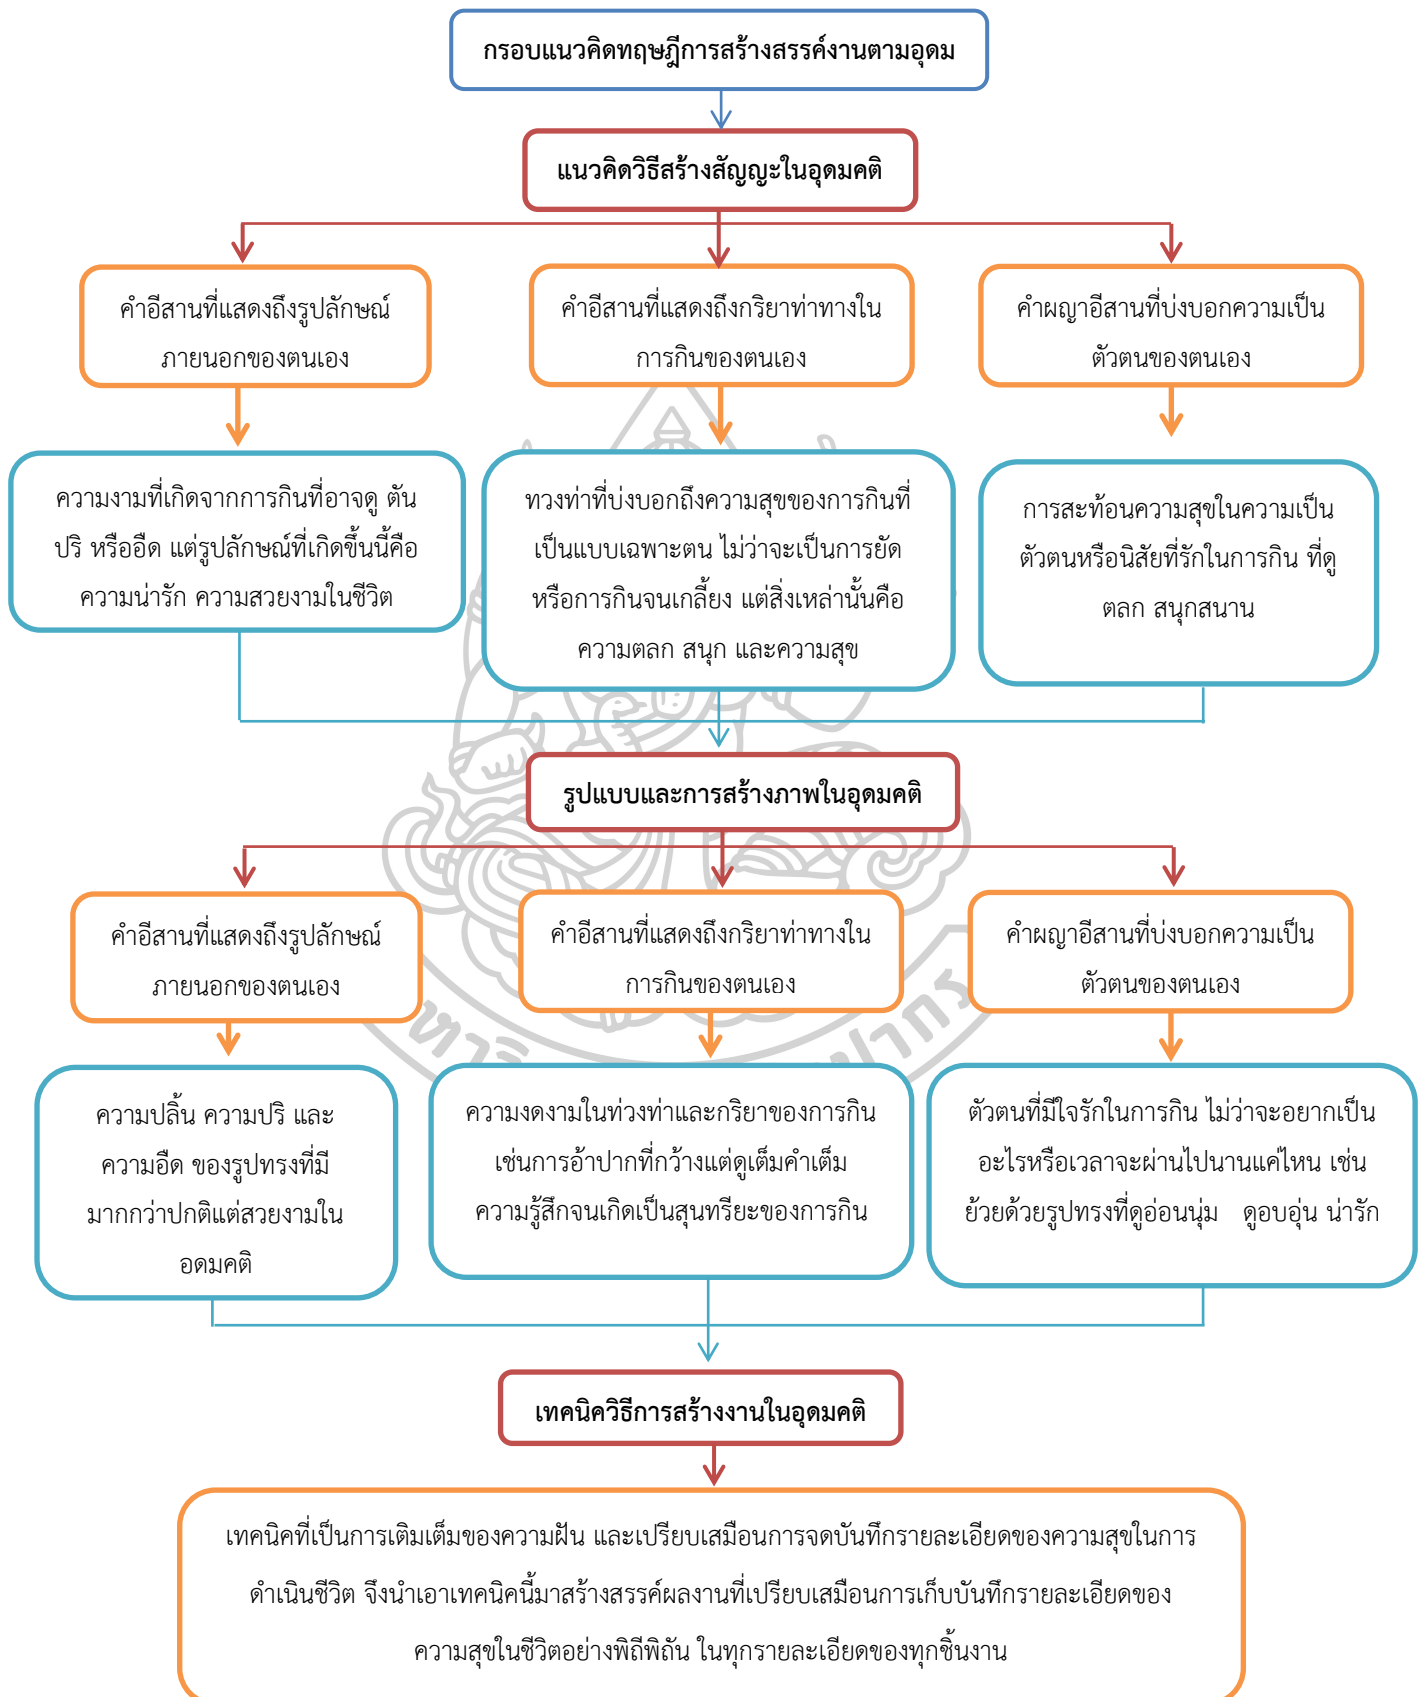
กรอบแนวคิดทฤษฎีการสร้างสรรค์งานตามอุดม

แนวคิดวิธีสร้างสัญญะในอุดมคติ

คำอีสานที่แสดงถึงรูปลักษณ์ภายนอกของตนเอง

คำอีสานที่แสดงถึงกริยาท่าทางในการกินของตนเอง

คำผญาอีสานที่บ่งบอกความเป็นตัวตนของตนเอง

ความงามที่เกิดจากการกินที่อาจดู ตัน ปริ หรืออืด แต่รูปลักษณ์ที่เกิดขึ้นนี้คือความน่ารัก ความสวยงามในชีวิต

ทวงท่าที่บ่งบอกถึงความสุขของการกินที่เป็นแบบเฉพาะตน ไม่ว่าจะเป็นการยัดหรือการกินจนเกลี้ยง แต่สิ่งเหล่านั้นคือความตลก สนุก และความสุข

การสะท้อนความสุขในความเป็นตัวตนหรือนิสัยที่รักในการกิน ที่ดูตลก สนุกสนาน

รูปแบบและการสร้างภาพในอุดมคติ

คำอีสานที่แสดงถึงรูปลักษณ์ภายนอกของตนเอง

คำอีสานที่แสดงถึงกริยาท่าทางในการกินของตนเอง

คำผญาอีสานที่บ่งบอกความเป็นตัวตนของตนเอง

ความปลิ้น ความปริ และความอืด ของรูปทรงที่มีมากกว่าปกติแต่สวยงามในอดมคติ

ความงดงามในท่วงท่าและกริยาของการกิน เช่นการอ้าปากที่กว้างแต่ดูเต็มคำเต็มความรู้สึกจนเกิดเป็นสุนทรียะของการกิน

ตัวตนที่มีใจรักในการกิน ไม่ว่าจะอยากเป็นอะไรหรือเวลาจะผ่านไปนานแค่ไหน เช่น ย้วยด้วยรูปทรงที่ดูอ่อนนุ่ม ดูอบอุ่น น่ารัก

เทคนิควิธีการสร้างงานในอุดมคติ

เทคนิคที่เป็นการเติมเต็มของความฝัน และเปรียบเสมือนการจดบันทึกรายละเอียดของความสุขในการดำเนินชีวิต จึงนำเอาเทคนิคนี้มาสร้างสรรค์ผลงานที่เปรียบเสมือนการเก็บบันทึกรายละเอียดของความสุขในชีวิตอย่างพิถีพิถัน ในทุกรายละเอียดของทุกชิ้นงาน